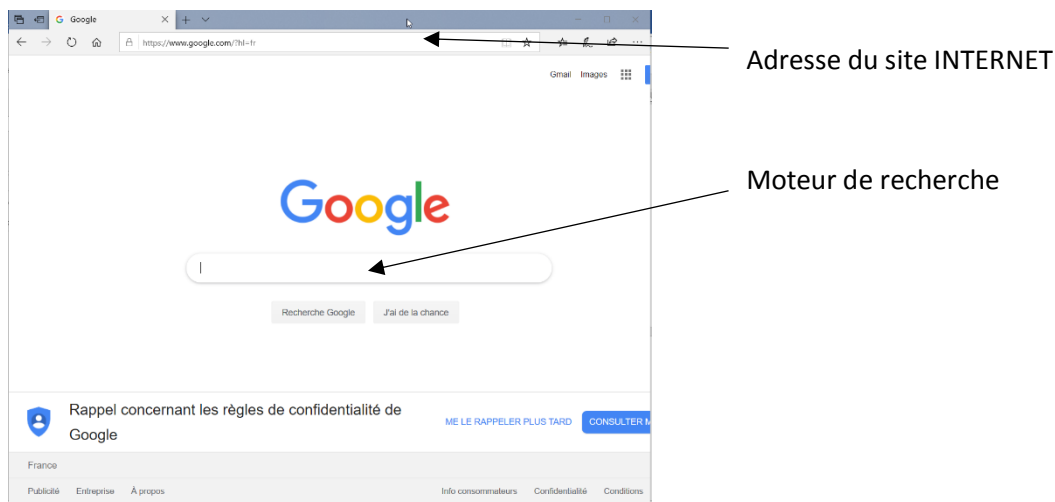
Google

https://www.google.com/?hl=fr

Gmail Images

Google

Recherche Google J'ai de la chance

Rappel concernant les règles de confidentialité de Google

ME LE RAPPELER PLUS TARD CONSULTER M

France

Publicité Entreprise À propos Info consommateurs Confidentialité Conditions

Adresse du site INTERNET

Moteur de recherche